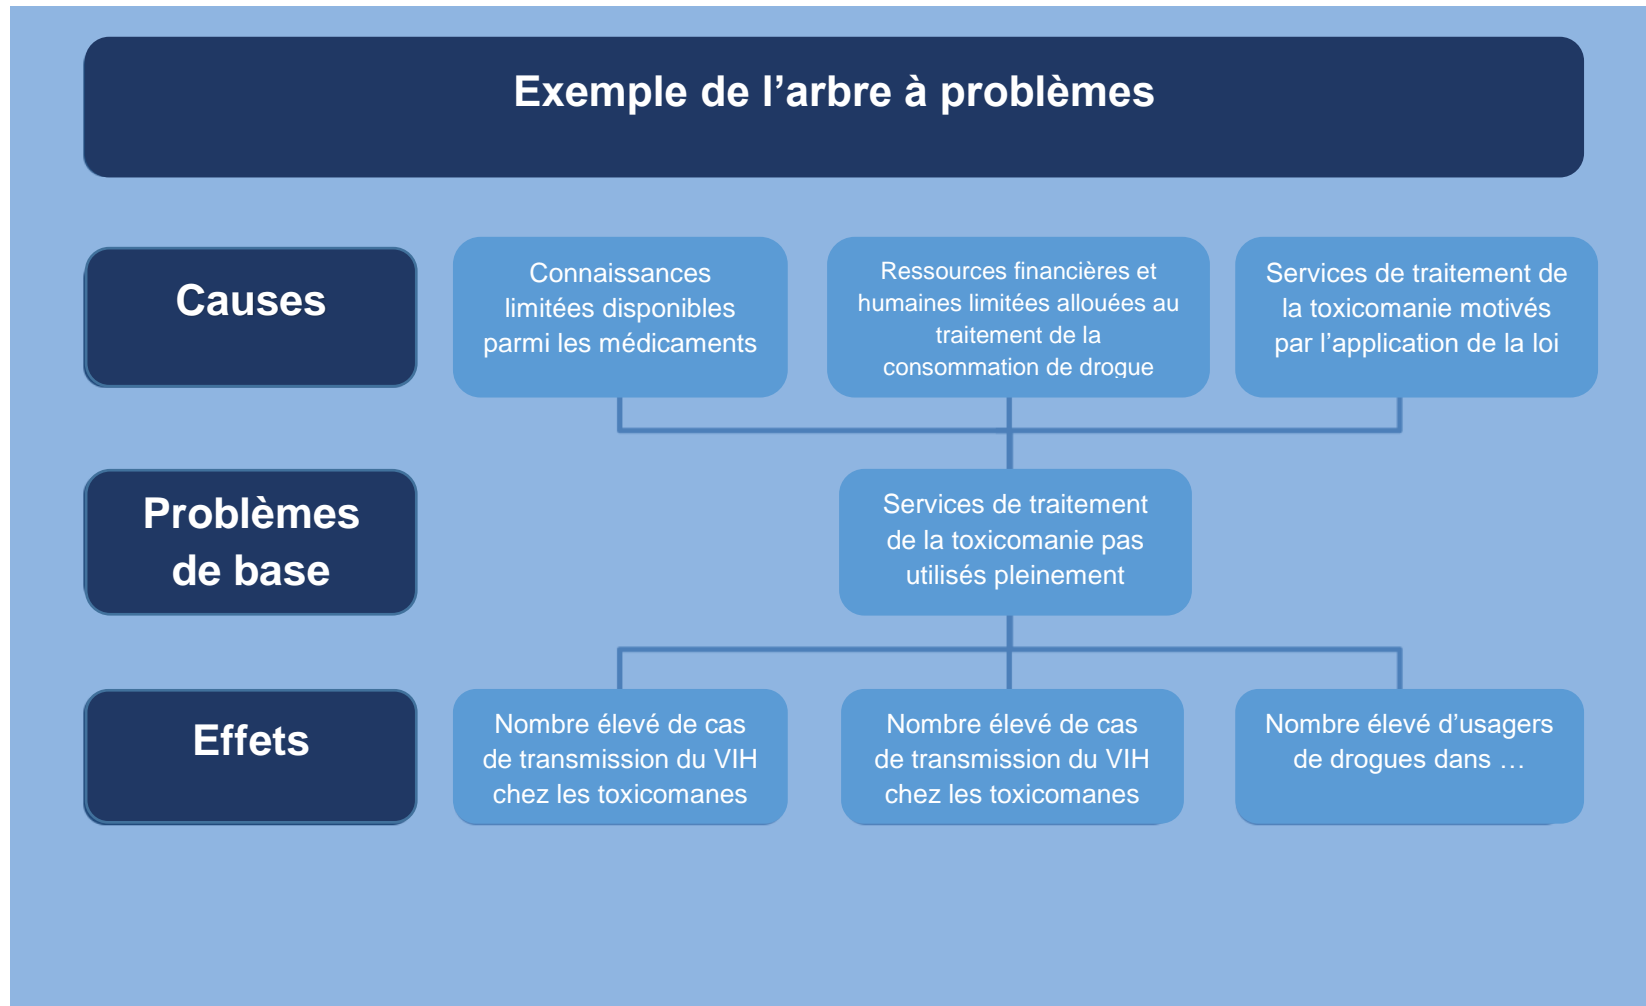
Exemple de l’arbre à problèmes

Causes

Connaissances limitées disponibles parmi les médicaments

Ressources financières et humaines limitées allouées au traitement de la consommation de drogue

Services de traitement de la toxicomanie motivés par l’application de la loi

Problèmes de base

Services de traitement de la toxicomanie pas utilisés pleinement

Effets

Nombre élevé de cas de transmission du VIH chez les toxicomanes

Nombre élevé de cas de transmission du VIH chez les toxicomanes

Nombre élevé d’usagers de drogues dans …